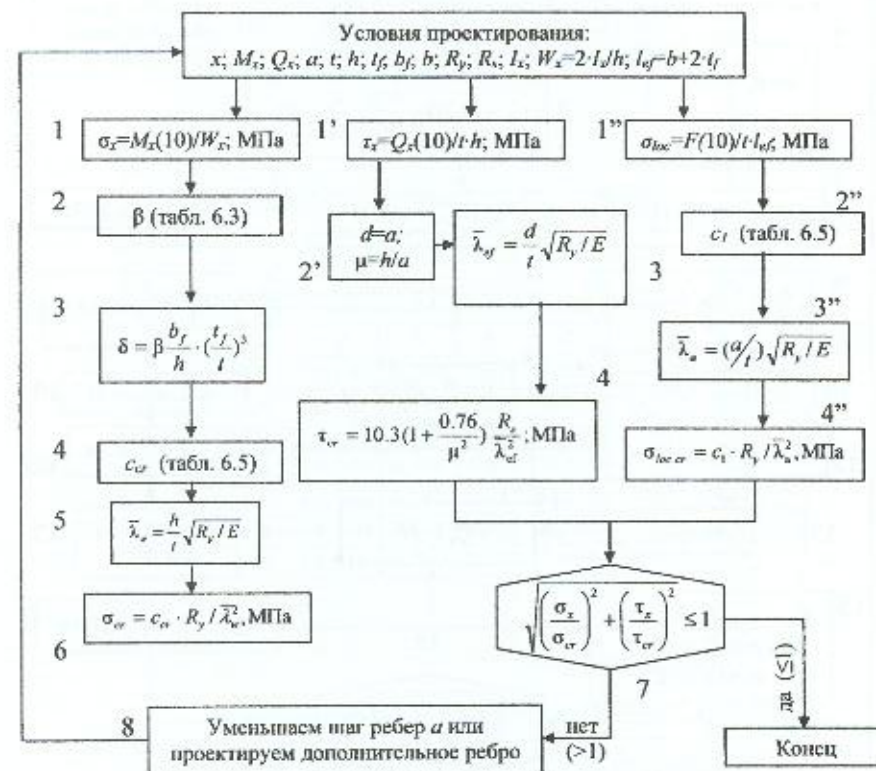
Условия проектирования:
$x$; $M_x$; $Q_x$; $a$; $t$; $h$; $t_f$, $b_f$, $b$; $R_y$; $R_s$; $I_x$; $W_x=2\cdot I_x/h$; $l_{ef}=b+2\cdot t_f$

1
$\sigma_x=M_x(10)/W_x$; МПа

2
β (табл. 6.3)

3
$\delta = \beta\frac{b_f}{h}\cdot(\frac{t_f}{t})^3$

4
$c_{cr}$ (табл. 6.5)

5
$\bar{\lambda}_w = \frac{h}{t}\sqrt{R_y/E}$

$\sigma_{cr} = c_{cr}\cdot R_y/\bar{\lambda}_w^2$, МПа

6

1'
$\tau_x=Q_x(10)/t\cdot h$; МПа

2'
$d=a$;
$\mu=h/a$

$\bar{\lambda}_{ef} = \frac{d}{t}\sqrt{R_y/E}$

3

4

$\tau_{cr} = 10.3(1+\frac{0.76}{\mu^2})\frac{R_s}{\bar{\lambda}_{ef}^2}$; МПа

1''
$\sigma_{loc}=F(10)/t\cdot l_{ef}$, МПа

2''
$c_1$ (табл. 6.5)

3''
$\bar{\lambda}_a = (a/t)\sqrt{R_y/E}$

4''
$\sigma_{loc\ cr} = c_1\cdot R_y/\bar{\lambda}_a^2$, МПа

$\sqrt{\left(\frac{\sigma_x}{\sigma_{cr}}\right)^2+\left(\frac{\tau_x}{\tau_{cr}}\right)^2}\leq 1$

7

да ($\leq 1$)

Конец

нет ($>1$)

8
Уменьшаем шаг ребер $a$ или проектируем дополнительное ребро